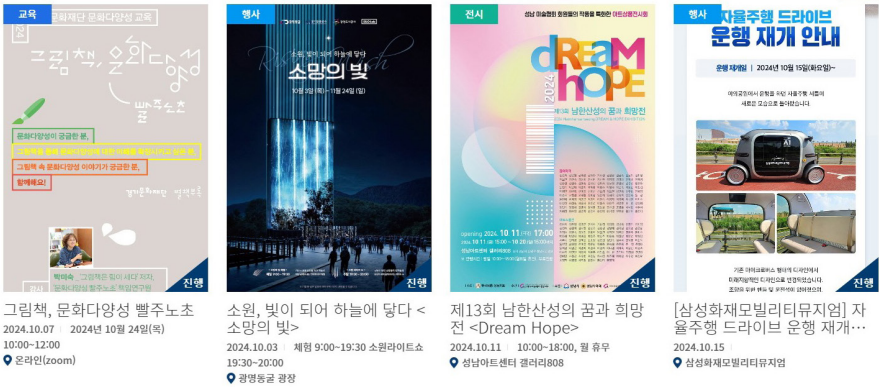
교육
문화재단 문화다양성 교육
그림책, 문화다양성 빨주노초
문화다양성이 궁금한 분,
그림책을 통해 문화다양성에 대한 이해를 확장하고자 하는 분,
그림책 속 문화다양성 이야기가 궁금한 분,
함께해요!
진행
그림책, 문화다양성 빨주노초
2024.10.07 | 2024년 10월 24일(목) 10:00~12:00
온라인(zoom)

행사
소원, 빛이 되어 하늘에 닿다
소망의 빛
10월 3일(목) ~ 11월 24일(일)
진행
소원, 빛이 되어 하늘에 닿다 <소망의 빛>
2024.10.03 | 체험 9:00~19:30 소원라이트쇼 19:30~20:00
광명동굴 광장

전시
성남 미술협회 회원들의 작품을 특화한 아트상품전시회
dream HOPE
2024
제13회 남한산성의 꿈과 희망전
opening 2024. 10. 11 금 17:00
진행
제13회 남한산성의 꿈과 희망전 <Dream Hope>
2024.10.11 | 10:00~18:00, 월 휴무
성남아트센터 갤러리808

행사
자율주행 드라이브
운행 재개 안내
운행 재개일 | 2024년 10월 15일(화요일)~
진행
[삼성화재모빌리티뮤지엄] 자율주행 드라이브 운행 재개…
2024.10.15
삼성화재모빌리티뮤지엄